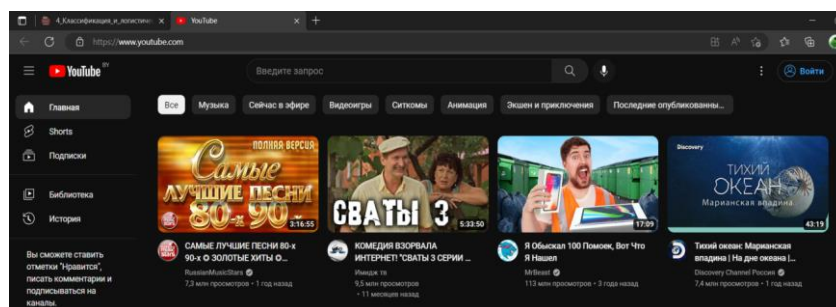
4_Классификация_и_логистиче: × YouTube × +

https://www.youtube.com

YouTube BY

Введите запрос

Войти

Главная

Shorts

Подписки

Библиотека

История

Вы сможете ставить отметки "Нравится", писать комментарии и подписываться на каналы.

Все | Музыка | Сейчас в эфире | Видеоигры | Ситкомы | Анимация | Экшен и приключения | Последние опубликованны...

ПОЛНАЯ ВЕРСИЯ
Самые лучшие песни 80-х 90-х
3:16:55

САМЫЕ ЛУЧШИЕ ПЕСНИ 80-х 90-х ☺ ЗОЛОТЫЕ ХИТЫ О...
RussianMusicStars
7,3 млн просмотров • 1 год назад

СВАТЫ 3
5:33:50

КОМЕДИЯ ВЗОРВАЛА ИНТЕРНЕТ! "СВАТЫ 3 СЕРИИ ...
Иниджи тв
9,5 млн просмотров
• 11 месяцев назад

17:09

Я Обыскал 100 Помоек, Вот Что Я Нашел
MrBeast
113 млн просмотров • 3 года назад

Discovery
ТИХИЙ ОКЕАН
Марианская впадина
43:19

Тихий океан: Марианская впадина | На дне океана |...
Discovery Channel Россия
7,4 млн просмотров • 1 год назад